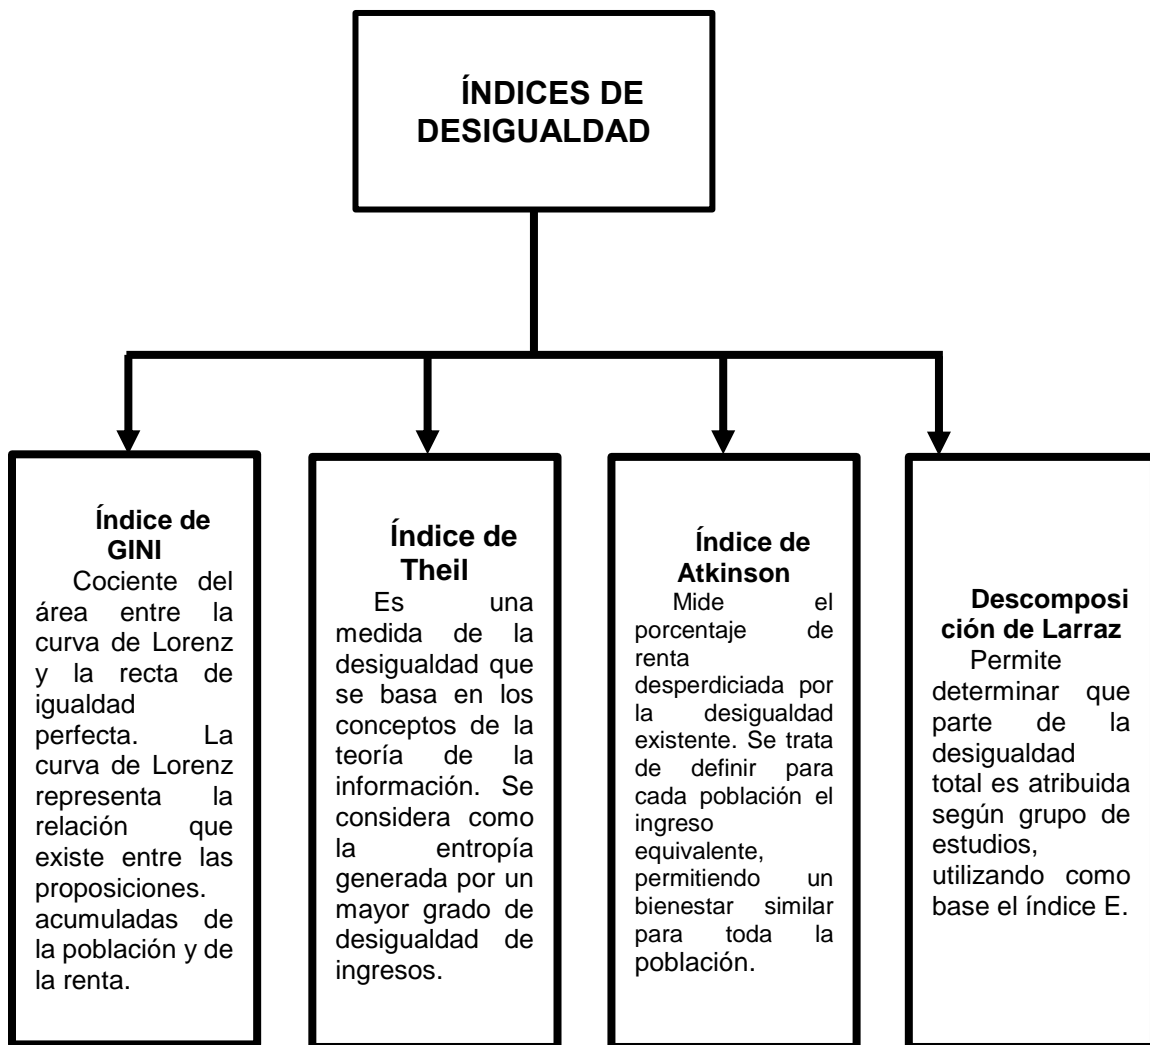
ÍNDICES DE DESIGUALDAD

Índice de GINI

Cociente del área entre la curva de Lorenz y la recta de igualdad perfecta. La curva de Lorenz representa la relación que existe entre las proposiciones. acumuladas de la población y de la renta.

Índice de Theil

Es una medida de la desigualdad que se basa en los conceptos de la teoría de la información. Se considera como la entropía generada por un mayor grado de desigualdad de ingresos.

Índice de Atkinson

Mide el porcentaje de renta desperdiciada por la desigualdad existente. Se trata de definir para cada población el ingreso equivalente, permitiendo un bienestar similar para toda la población.

Descomposición de Larraz

Permite determinar que parte de la desigualdad total es atribuida según grupo de estudios, utilizando como base el índice E.